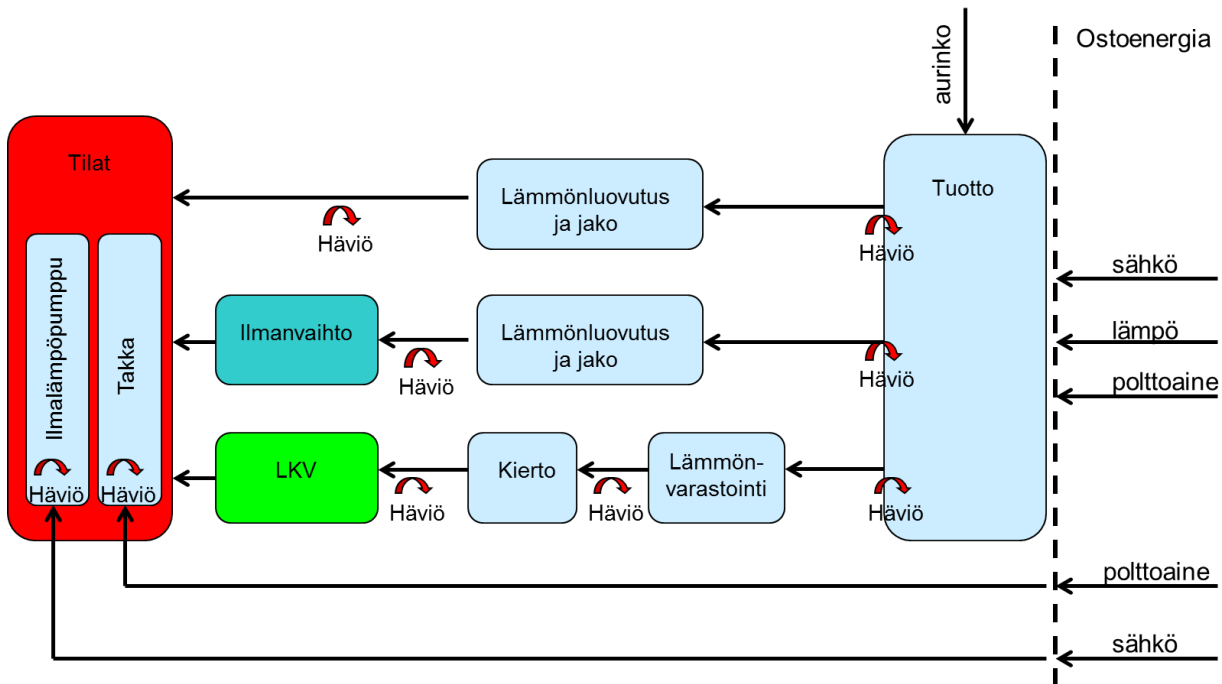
aurinko

Ostoenergia

Tilat

Ilmalämpöpumppu

Takka

Häviö

Häviö

Lämmönluovutus ja jako

Häviö

Tuotto

Häviö

sähkö

Ilmanvaihto

Häviö

Lämmönluovutus ja jako

Häviö

lämpö

polttoaine

LKV

Häviö

Kierto

Häviö

Lämmönvarastointi

Häviö

polttoaine

sähkö